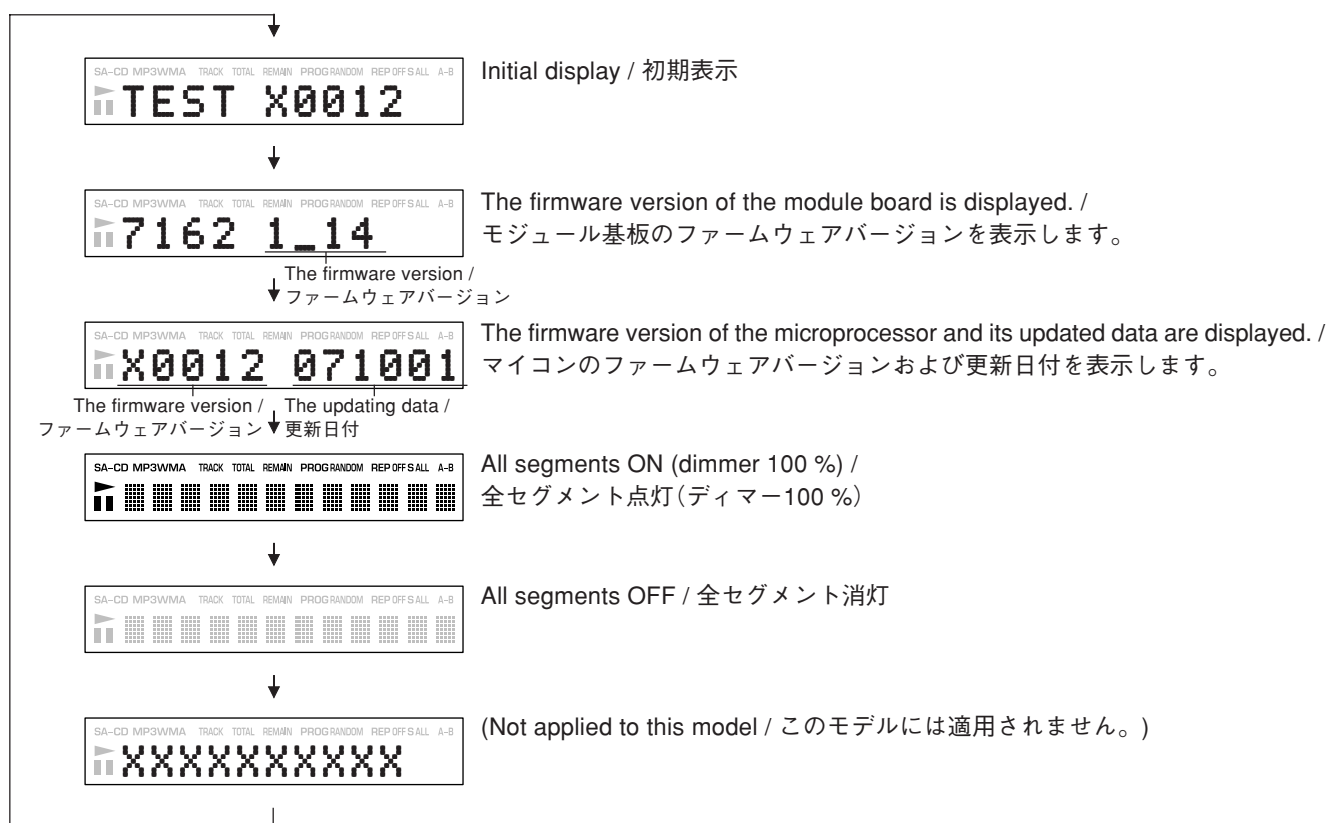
SA-CD MP3WMA TRACK TOTAL REMAIN PROG RANDOM REP OFF S ALL A-B
TEST X0012

Initial display / 初期表示

SA-CD MP3WMA TRACK TOTAL REMAIN PROG RANDOM REP OFF S ALL A-B
7162 1_14

The firmware version of the module board is displayed. / モジュール基板のファームウェアバージョンを表示します。

The firmware version / ファームウェアバージョン

SA-CD MP3WMA TRACK TOTAL REMAIN PROG RANDOM REP OFF S ALL A-B
X0012 071001

The firmware version of the microprocessor and its updated data are displayed. / マイコンのファームウェアバージョンおよび更新日付を表示します。

The firmware version / ファームウェアバージョン

The updating data / 更新日付

SA-CD MP3WMA TRACK TOTAL REMAIN PROG RANDOM REP OFF S ALL A-B

All segments ON (dimmer 100 %) / 全セグメント点灯(ディマー100 %)

SA-CD MP3WMA TRACK TOTAL REMAIN PROG RANDOM REP OFF S ALL A-B

All segments OFF / 全セグメント消灯

SA-CD MP3WMA TRACK TOTAL REMAIN PROG RANDOM REP OFF S ALL A-B
XXXXXXXXXX

(Not applied to this model / このモデルには適用されません。)